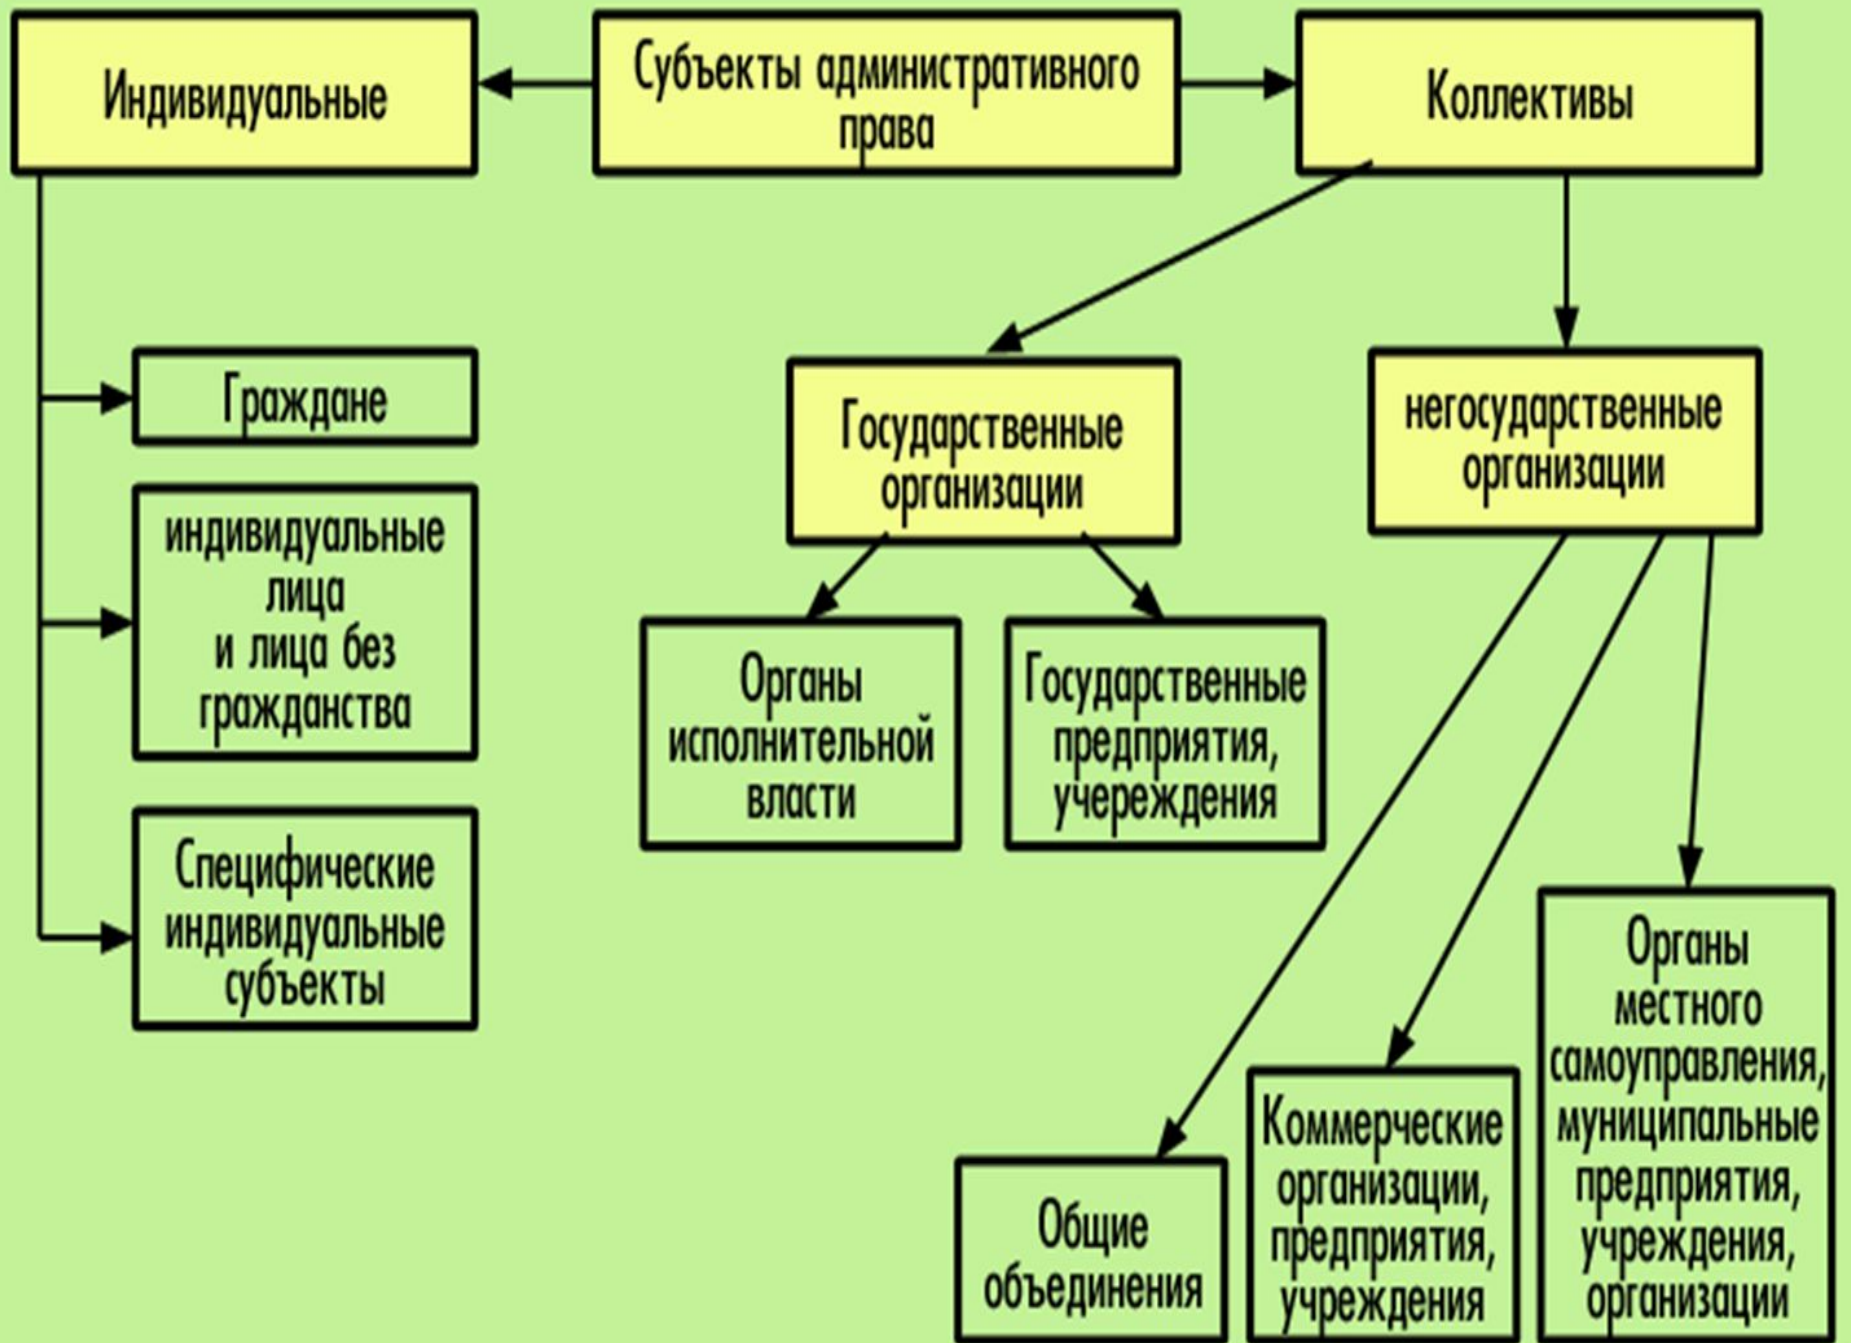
Индивидуальные

Субъекты административного права

Коллективы

Граждане

индивидуальные лица и лица без гражданства

Специфические индивидуальные субъекты

Государственные организации

негосударственные организации

Органы исполнительной власти

Государственные предприятия, учереждения

Органы местного самоуправления, муниципальные предприятия, учреждения, организации

Общие объединения

Коммерческие организации, предприятия, учреждения